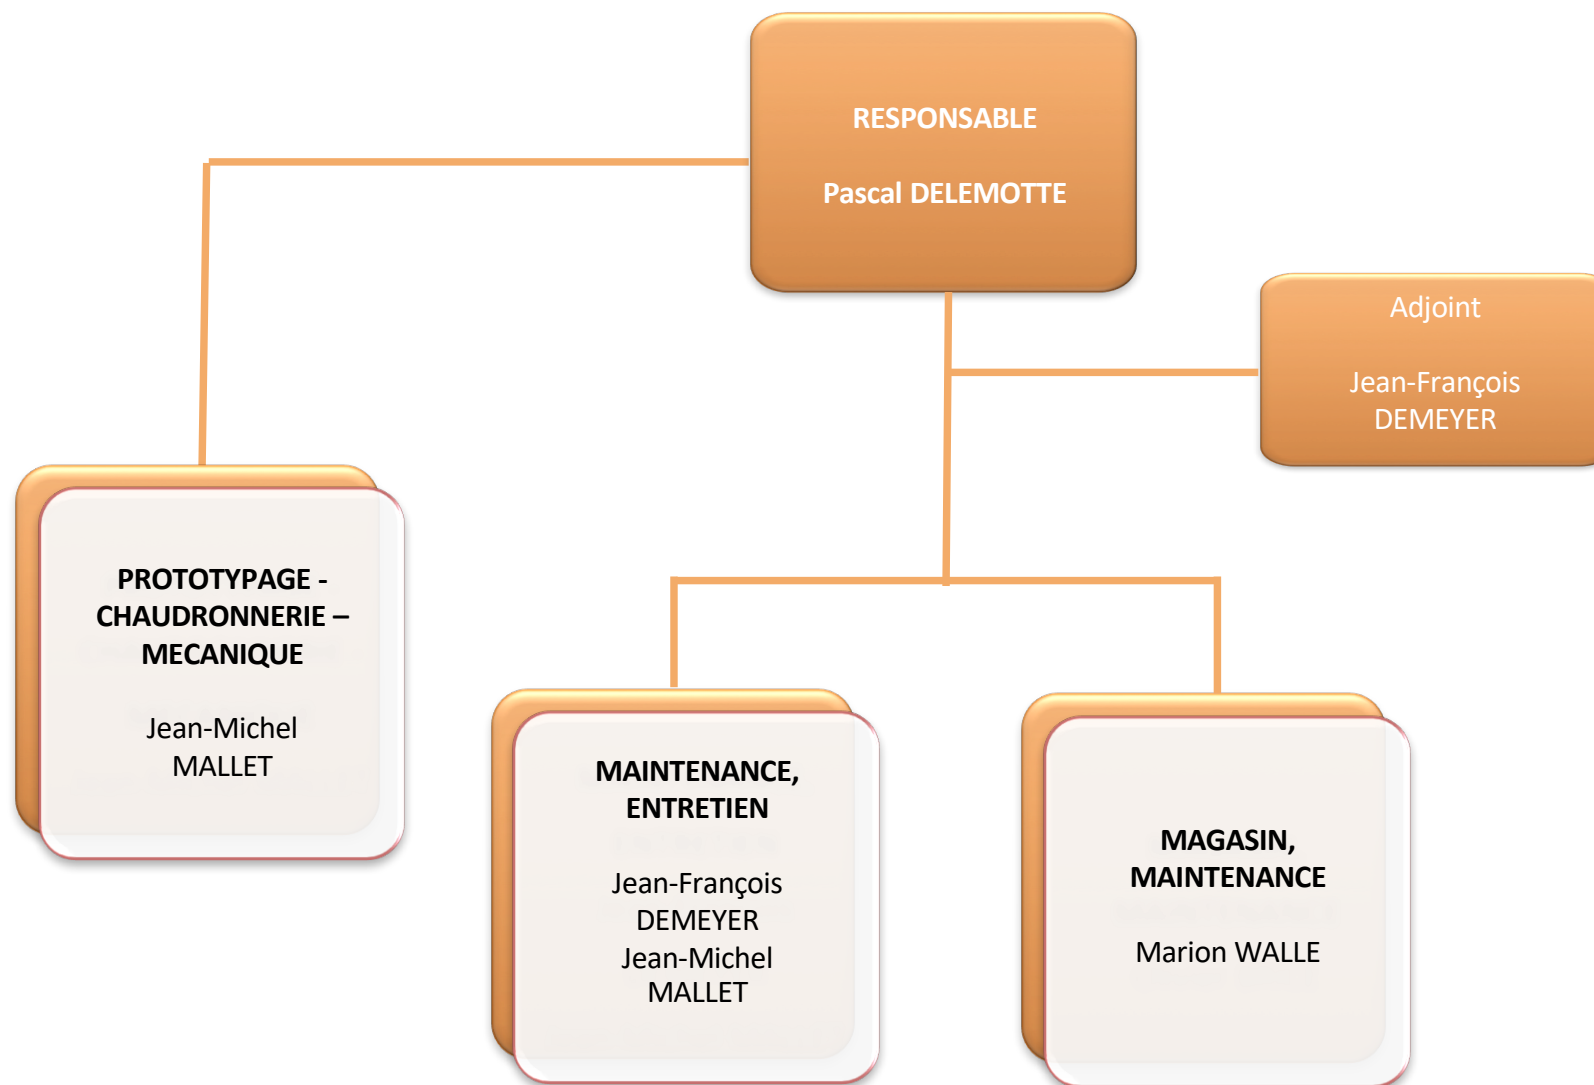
RESPONSABLE

Pascal DELEMOTTE

Adjoint

Jean-François DEMEYER

PROTOTYPAGE - CHAUDRONNERIE – MECANIQUE

Jean-Michel MALLET

MAINTENANCE, ENTRETIEN

Jean-François DEMEYER
Jean-Michel MALLET

MAGASIN, MAINTENANCE

Marion WALLE